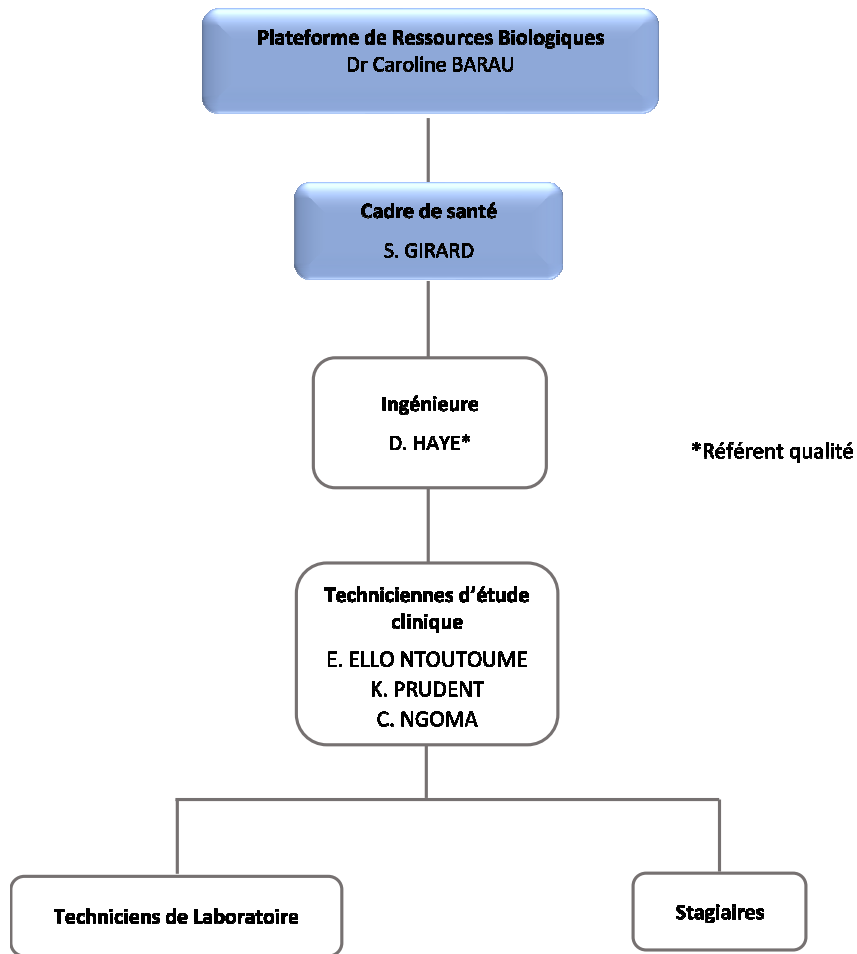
Plateforme de Ressources Biologiques
Dr Caroline BARAU

Cadre de santé
S. GIRARD

Ingénieure
D. HAYE*

*Référent qualité

Techniciennes d'étude clinique
E. ELLO NTOUTOUME
K. PRUDENT
C. NGOMA

Techniciens de Laboratoire

Stagiaires